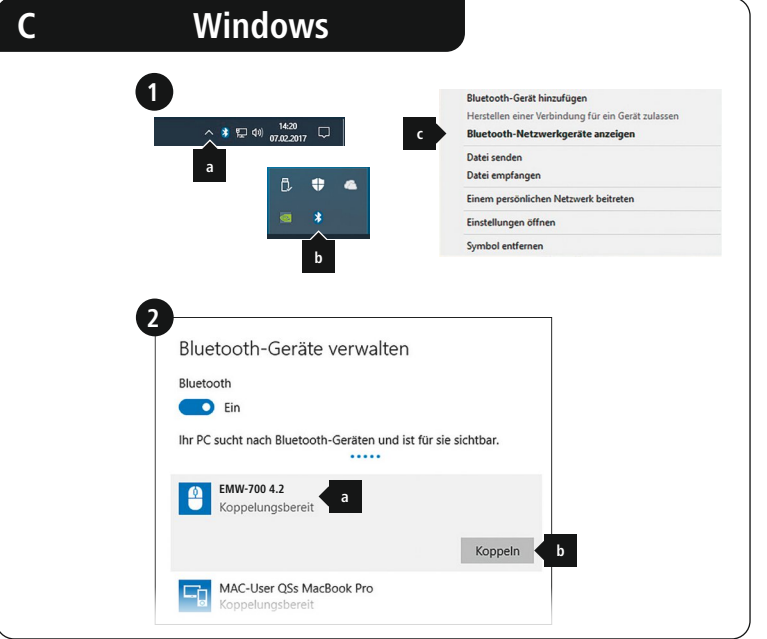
C Windows

1

14:20
07.02.2017

a

b

Bluetooth-Gerät hinzufügen
Herstellen einer Verbindung für ein Gerät zulassen
c
Bluetooth-Netzwerkgeräte anzeigen
Datei senden
Datei empfangen
Einem persönlichen Netzwerk beitreten
Einstellungen öffnen
Symbol entfernen

2

Bluetooth-Geräte verwalten

Bluetooth

Ein

Ihr PC sucht nach Bluetooth-Geräten und ist für sie sichtbar.

EMW-700 4.2
Koppelungsbereit
a

Koppeln
b

MAC-User QSs MacBook Pro
Koppelungsbereit